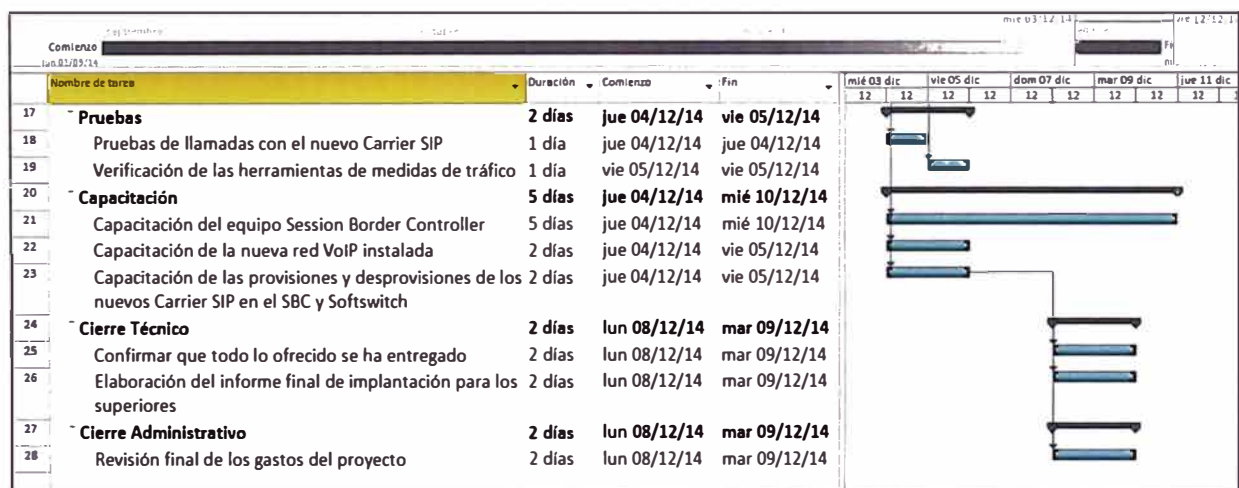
mié 03/12/14
vie 12/12/14
Comienzo
lun 01/09/14

| | Nombre de tarea | Duración | Comienzo | Fin |
|---|---|---|---|---|
| 17 | Pruebas | 2 días | jue 04/12/14 | vie 05/12/14 |
| 18 | Pruebas de llamadas con el nuevo Carrier SIP | 1 día | jue 04/12/14 | jue 04/12/14 |
| 19 | Verificación de las herramientas de medidas de tráfico | 1 día | vie 05/12/14 | vie 05/12/14 |
| 20 | Capacitación | 5 días | jue 04/12/14 | mié 10/12/14 |
| 21 | Capacitación del equipo Session Border Controller | 5 días | jue 04/12/14 | mié 10/12/14 |
| 22 | Capacitación de la nueva red VoIP instalada | 2 días | jue 04/12/14 | vie 05/12/14 |
| 23 | Capacitación de las provisiones y desprovisiones de los nuevos Carrier SIP en el SBC y Softswitch | 2 días | jue 04/12/14 | vie 05/12/14 |
| 24 | Cierre Técnico | 2 días | lun 08/12/14 | mar 09/12/14 |
| 25 | Confirmar que todo lo ofrecido se ha entregado | 2 días | lun 08/12/14 | mar 09/12/14 |
| 26 | Elaboración del informe final de implantación para los superiores | 2 días | lun 08/12/14 | mar 09/12/14 |
| 27 | Cierre Administrativo | 2 días | lun 08/12/14 | mar 09/12/14 |
| 28 | Revisión final de los gastos del proyecto | 2 días | lun 08/12/14 | mar 09/12/14 |

mié 03 dic | vie 05 dic | dom 07 dic | mar 09 dic | jue 11 dic
12 | 12 | 12 | 12 | 12 | 12 | 12 | 12 | 12